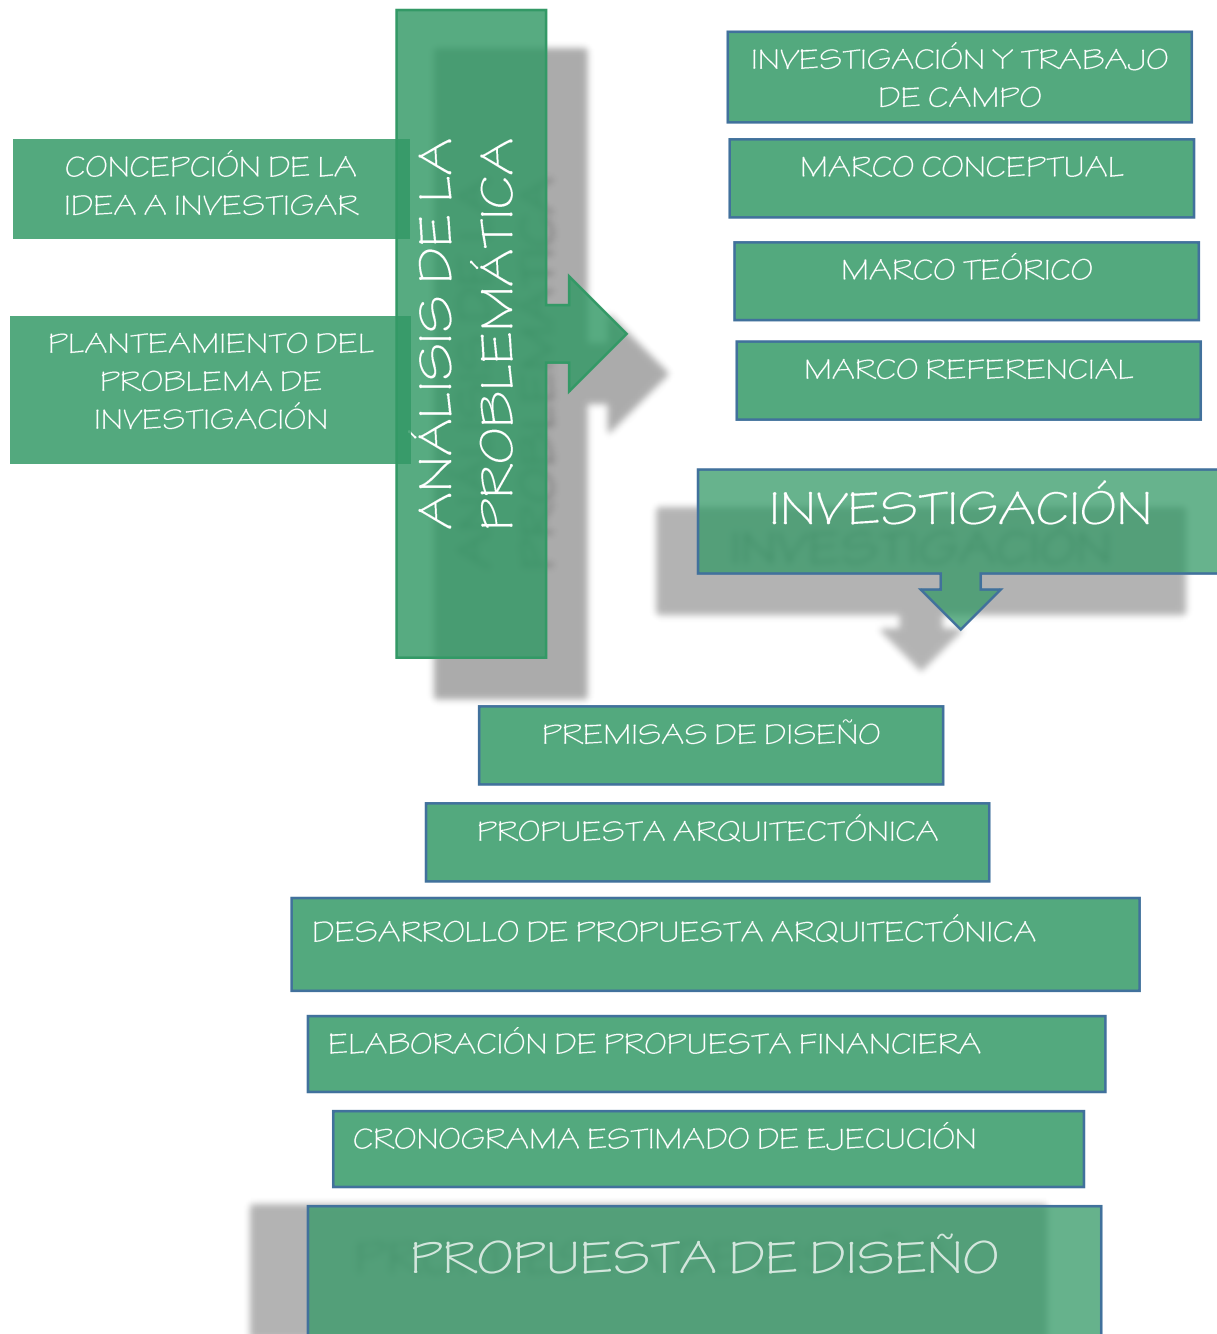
CONCEPCIÓN DE LA IDEA A INVESTIGAR

PLANTEAMIENTO DEL PROBLEMA DE INVESTIGACIÓN

ANÁLISIS DE LA PROBLEMÁTICA

INVESTIGACIÓN Y TRABAJO DE CAMPO

MARCO CONCEPTUAL

MARCO TEÓRICO

MARCO REFERENCIAL

INVESTIGACIÓN

PREMISAS DE DISEÑO

PROPUESTA ARQUITECTÓNICA

DESARROLLO DE PROPUESTA ARQUITECTÓNICA

ELABORACIÓN DE PROPUESTA FINANCIERA

CRONOGRAMA ESTIMADO DE EJECUCIÓN

PROPUESTA DE DISEÑO